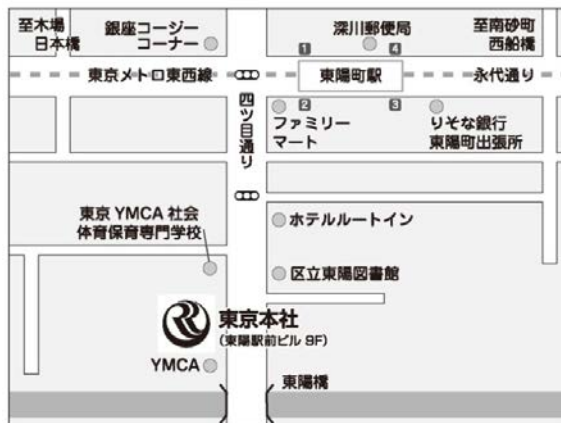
至木場
日本橋

銀座コージーコーナー

深川郵便局

至南砂町
西船橋

1

4

東京メトロ東西線

東陽町駅

永代通り

四ツ目通り

2

3

ファミリーマート

りそな銀行
東陽町出張所

東京 YMCA 社会体育保育専門学校

ホテルルートイン

区立東陽図書館

東京本社
(東陽駅前ビル 8F)

YMCA

東陽橋